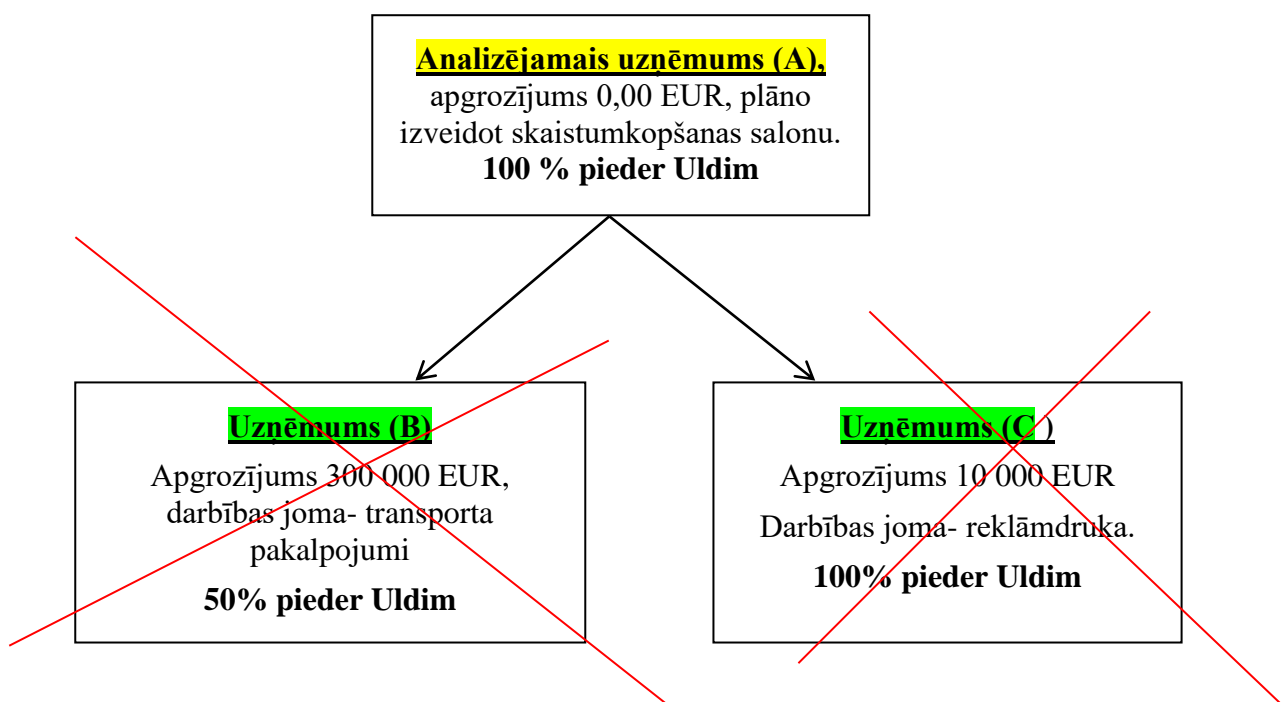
Analizējamais uzņēmums (A),
apgrozījums 0,00 EUR, plāno izveidot skaistumkopšanas salonu.
100 % pieder Uldim

Uzņēmums (B)
Apgrozījums 300 000 EUR, darbības joma- transporta pakalpojumi
50% pieder Uldim

Uzņēmums (C )
Apgrozījums 10 000 EUR
Darbības joma- reklāmdruka.
100% pieder Uldim